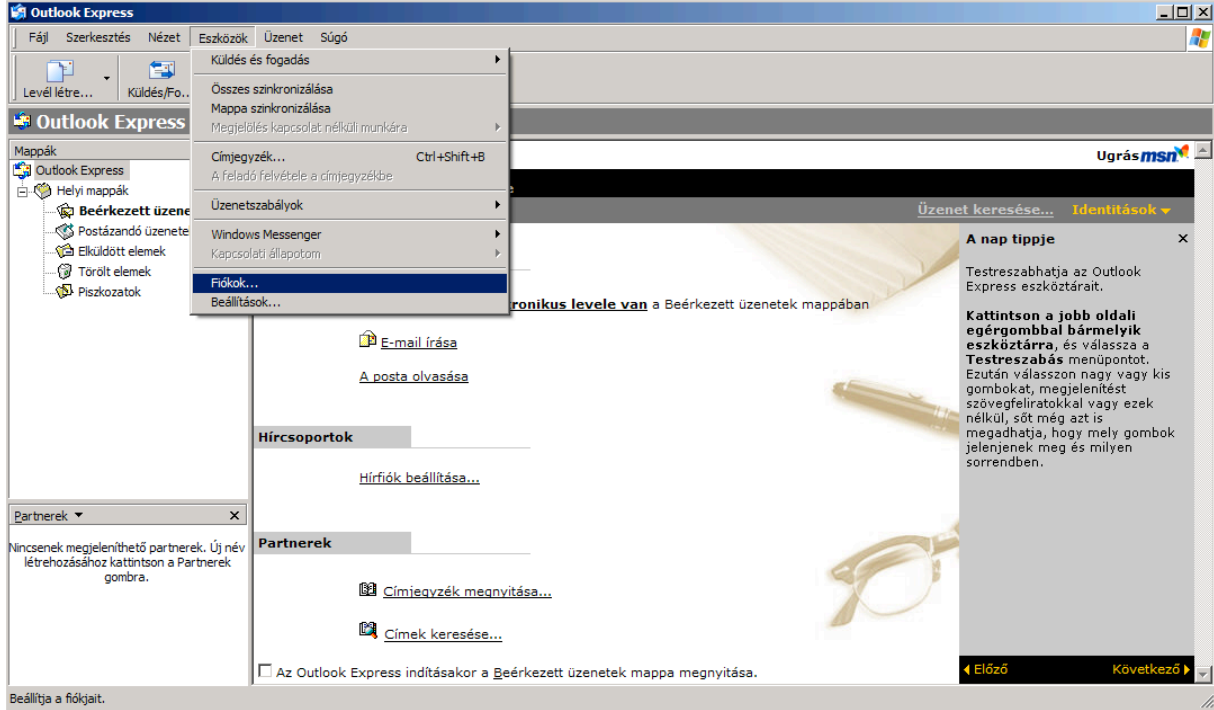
Outlook Express

Fájl Szerkesztés Nézet Eszközök Üzenet Súgó

Levél létre... Küldés/Fo...

Outlook Express

Küldés és fogadás
Összes szinkronizálása
Mappa szinkronizálása
Megjelölés kapcsolat nélküli munkára
Címjegyzék... Ctrl+Shift+B
A feladó felvétele a címjegyzékbe
Üzenetszabályok
Windows Messenger
Kapcsolati állapotom
Fiókok...
Beállítások...

Mappák
Outlook Express
Helyi mappák
Beérkezett üzene
Postázandó üzenete
Elküldött elemek
Törölt elemek
Piszkozatok

Ugrás msn

Üzenet keresése... Identitások

ronikus levele van a Beérkezett üzenetek mappában

E-mail írása

A posta olvasása

Hírcsoportok

Hírfiók beállítása...

Partnerek

Címjegyzék megnyitása...

Címek keresése...

Az Outlook Express indításakor a Beérkezett üzenetek mappa megnyitása.

A nap tippje

Testreszabhatja az Outlook Express eszköztárait.

Kattintson a jobb oldali egérgombbal bármelyik eszköztárra, és válassza a Testreszabás menüpontot. Ezután válasszon nagy vagy kis gombokat, megjelenítést szövegfeliratokkal vagy ezek nélkül, sőt még azt is megadhatja, hogy mely gombok jelenjenek meg és milyen sorrendben.

Előző Következő

Partnerek

Nincsenek megjeleníthető partnerek. Új név létrehozásához kattintson a Partnerek gombra.

Beállítja a fiókjait.